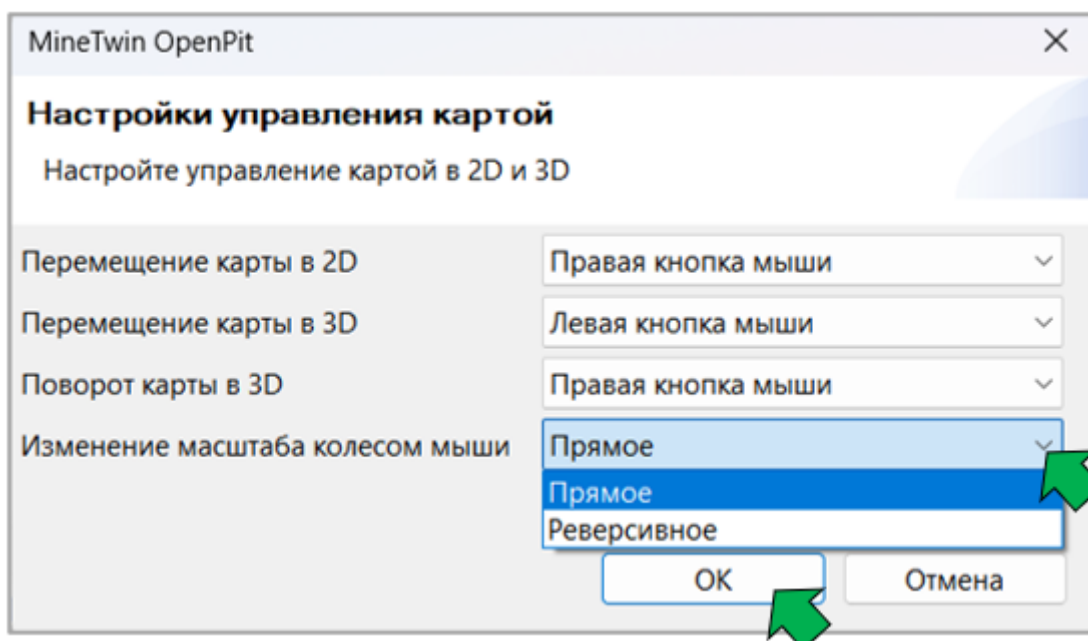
MineTwin OpenPit

×

Настройки управления картой

Настройте управление картой в 2D и 3D

Перемещение карты в 2D | Правая кнопка мыши

Перемещение карты в 3D | Левая кнопка мыши

Поворот карты в 3D | Правая кнопка мыши

Изменение масштаба колесом мыши | Прямое

Прямое
Реверсивное

OK

Отмена